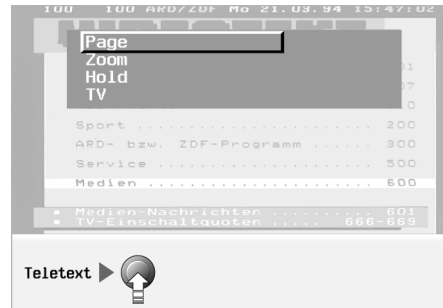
100 100 ARD/ZDF Mo 21.03.94 15:47:02

Page
Zoom
Hold
TV

01
07
0

Sport .................... 200
ARD- bzw. ZDF-Programm ...... 300
Service .................. 500
Medien ................... 600

• Medien-Nachrichten ......... 601
• TV-Einschaltquoten ..... 666-669

Teletext